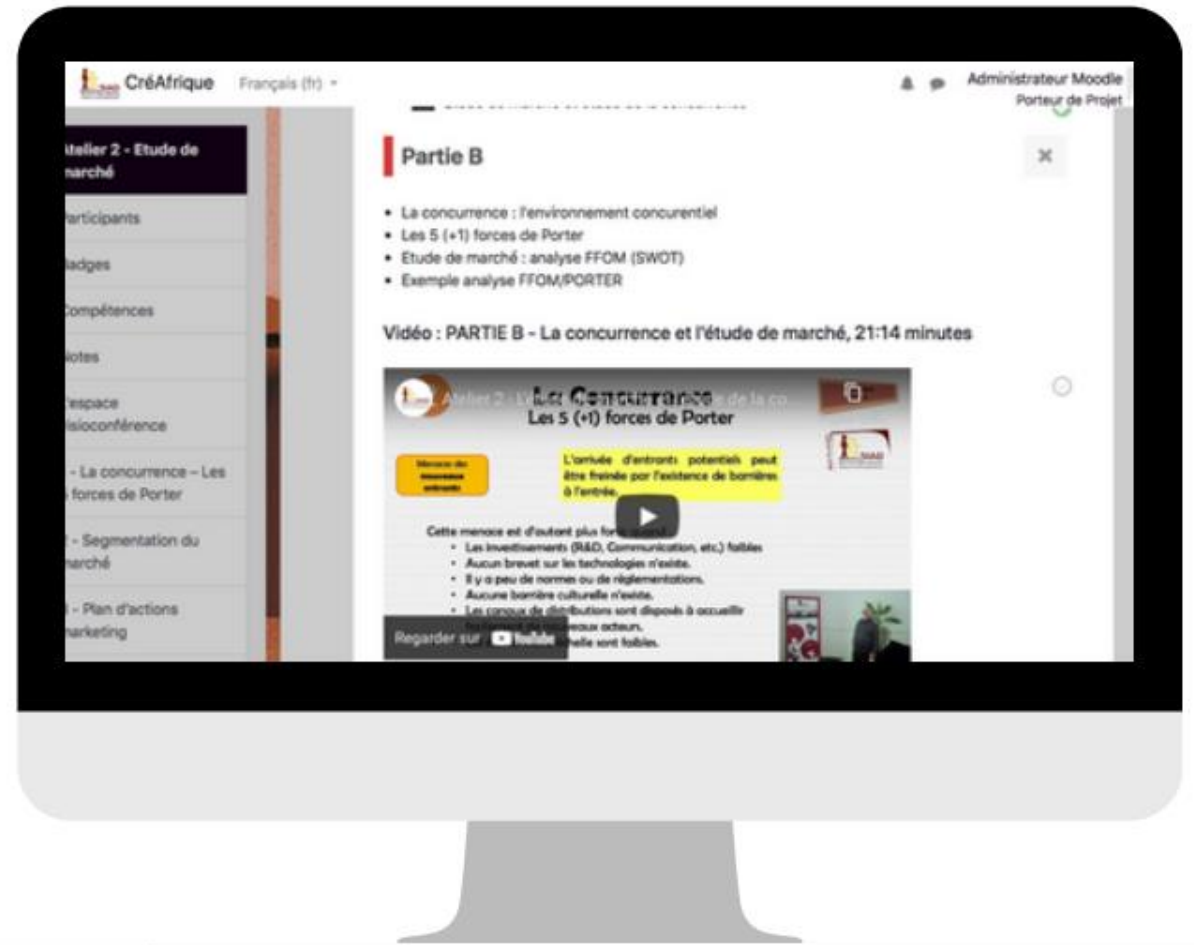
CréAfrique Français (fr)

Administrateur Moodle
Porteur de Projet

telier 2 - Etude de marché

articipants

adges

ompétences

otes

espace isioconférence

- La concurrence – Les forces de Porter

- Segmentation du marché

- Plan d'actions marketing

Partie B

- La concurrence : l'environnement concurentiel
- Les 5 (+1) forces de Porter
- Etude de marché : analyse FFOM (SWOT)
- Exemple analyse FFOM/PORTER

Vidéo : PARTIE B - La concurrence et l'étude de marché, 21:14 minutes

Atelier 2 - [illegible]

La Concurrence
Les 5 (+1) forces de Porter

Menace des nouveaux entrants

L'arrivée d'entrants potentiels peut être freinée par l'existence de barrières à l'entrée.

Cette menace est d'autant plus forte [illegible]
- Les investissements (R&D, Communication, etc.) faibles
- Aucun brevet sur les technologies n'existe.
- Il y a peu de normes ou de réglementations.
- Aucune barrière culturelle n'existe.
- Les canaux de distributions sont disposés à accueillir facilement de nouveaux acteurs.
- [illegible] d'échelle sont faibles.

Regarder sur YouTube